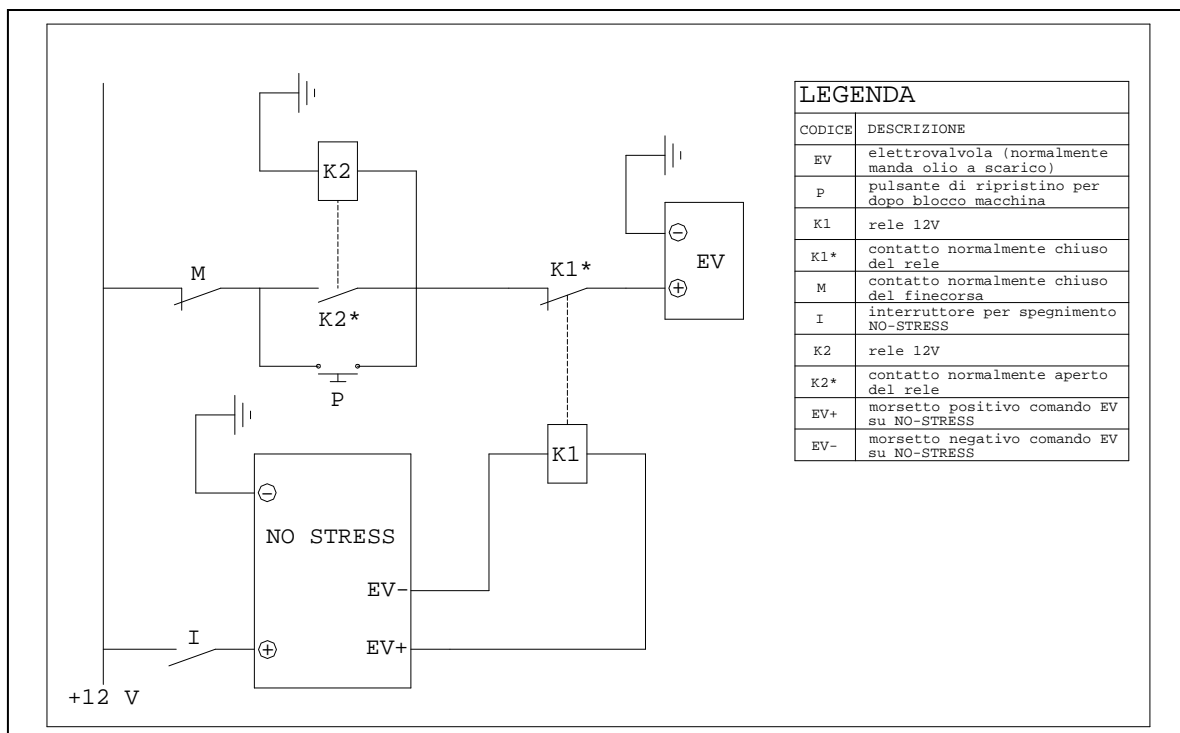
K2

M

K2*

P

K1*

EV

$\ominus$

$\oplus$

K1

$\ominus$

NO STRESS

EV-

I

$\oplus$

EV+

+12 V

LEGENDA

| CODICE | DESCRIZIONE |
|---|---|
| EV | elettrovalvola (normalmente manda olio a scarico) |
| P | pulsante di ripristino per dopo blocco macchina |
| K1 | rele 12V |
| K1* | contatto normalmente chiuso del rele |
| M | contatto normalmente chiuso del finecorsa |
| I | interruttore per spegnimento NO-STRESS |
| K2 | rele 12V |
| K2* | contatto normalmente aperto del rele |
| EV+ | morsetto positivo comando EV su NO-STRESS |
| EV- | morsetto negativo comando EV su NO-STRESS |